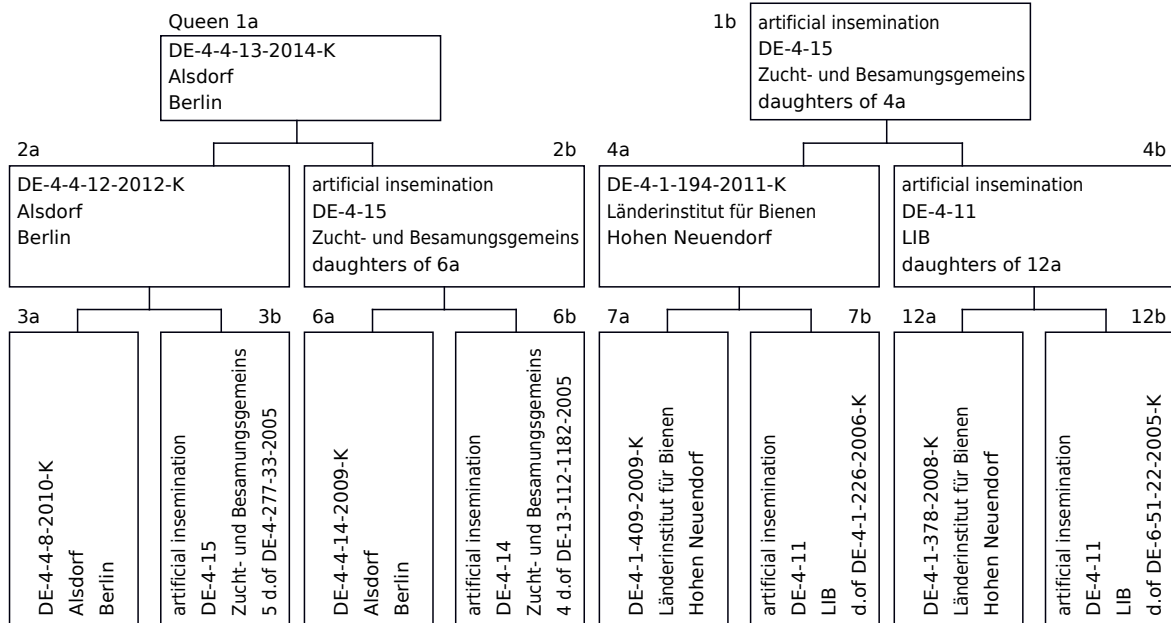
Queen 1a
DE-4-4-13-2014-K
Alsdorf
Berlin

1b
artificial insemination
DE-4-15
Zucht- und Besamungsgemeins
daughters of 4a

2a
DE-4-4-12-2012-K
Alsdorf
Berlin

2b
artificial insemination
DE-4-15
Zucht- und Besamungsgemeins
daughters of 6a

4a
DE-4-1-194-2011-K
Länderinstitut für Bienen
Hohen Neuendorf

4b
artificial insemination
DE-4-11
LIB
daughters of 12a

3a
DE-4-4-8-2010-K
Alsdorf
Berlin

3b
artificial insemination
DE-4-15
Zucht- und Besamungsgemeins
5 d.of DE-4-277-33-2005

6a
DE-4-4-14-2009-K
Alsdorf
Berlin

6b
artificial insemination
DE-4-14
Zucht- und Besamungsgemeins
4 d.of DE-13-112-1182-2005

7a
DE-4-1-409-2009-K
Länderinstitut für Bienen
Hohen Neuendorf

7b
artificial insemination
DE-4-11
LIB
d.of DE-4-1-226-2006-K

12a
DE-4-1-378-2008-K
Länderinstitut für Bienen
Hohen Neuendorf

12b
artificial insemination
DE-4-11
LIB
d.of DE-6-51-22-2005-K